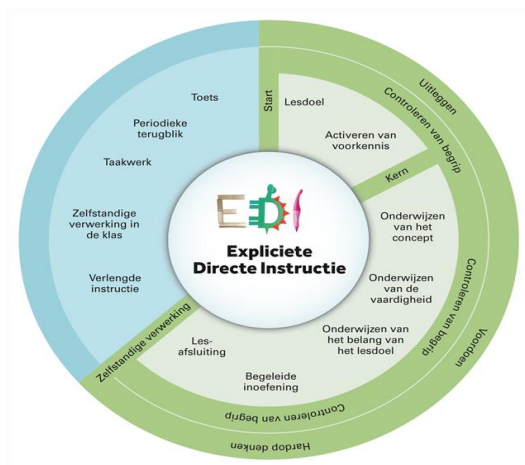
Toets

Periodieke terugblik

Taakwerk

Zelfstandige verwerking in de klas

Verlengde instructie

Start

Lesdoel

Activeren van voorkennis

Uitleggen

Controleren van begrip

Kern

Onderwijzen van het concept

Onderwijzen van de vaardigheid

Onderwijzen van het belang van het lesdoel

Controleren van begrip

Voordoen

EDI

Expliciete Directe Instructie

Zelfstandige verwerking

Les-afsluiting

Begeleide inoefening

Controleren van begrip

Hardop denken